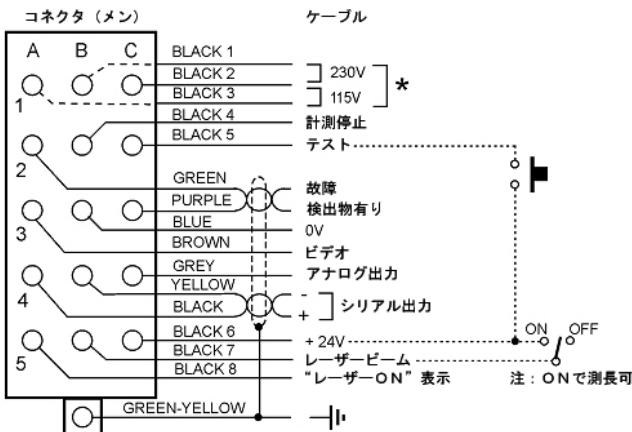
コネクタ（メン）

ケーブル

A B C

1

2

3

4

5

BLACK 1
BLACK 2
BLACK 3
BLACK 4
BLACK 5

230V
115V
*

計測停止
テスト

GREEN
PURPLE
BLUE
BROWN
GREY
YELLOW
BLACK

故障
検出物有り
0V
ビデオ
アナログ出力

-
+
シリアル出力

BLACK 6
BLACK 7
BLACK 8

+ 24V
レーザービーム
"レーザーON" 表示

ON
OFF
注：ONで測長可

GREEN-YELLOW